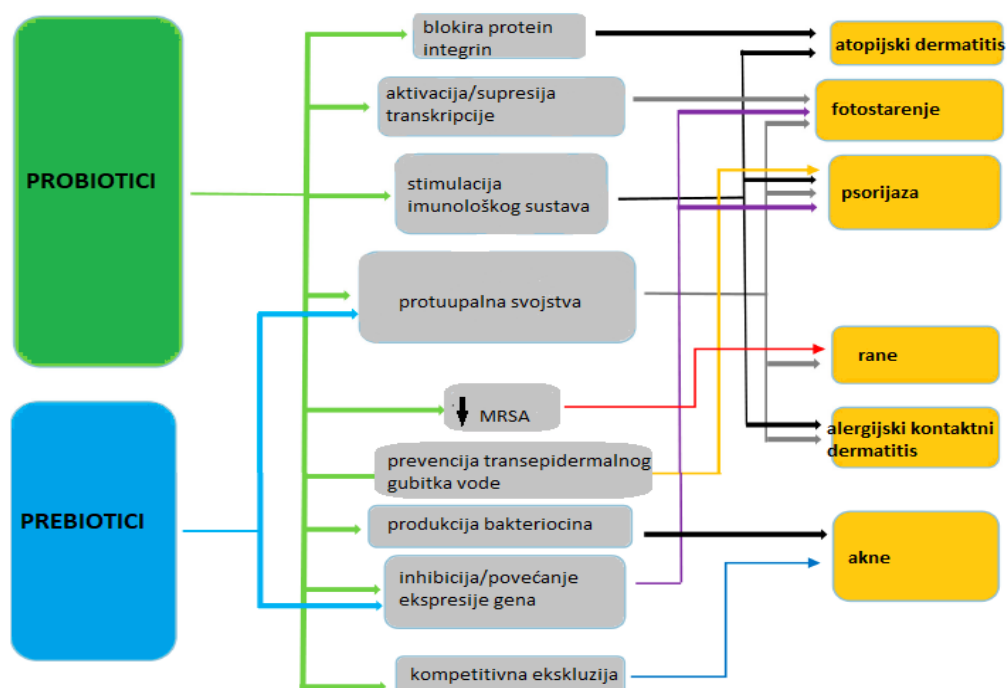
PROBIOTICI

PREBIOTICI

blokira protein integrin

aktivacija/supresija transkripcije

stimulacija imunološkog sustava

protuupalna svojstva

MRSA

prevencija transepidermalnog gubitka vode

produkcija bakteriocina

inhibicija/povećanje ekspresije gena

kompetitivna ekskluzija

atopijski dermatitis

fotostarenje

psorijaza

rane

alergijski kontaktni dermatitis

akne